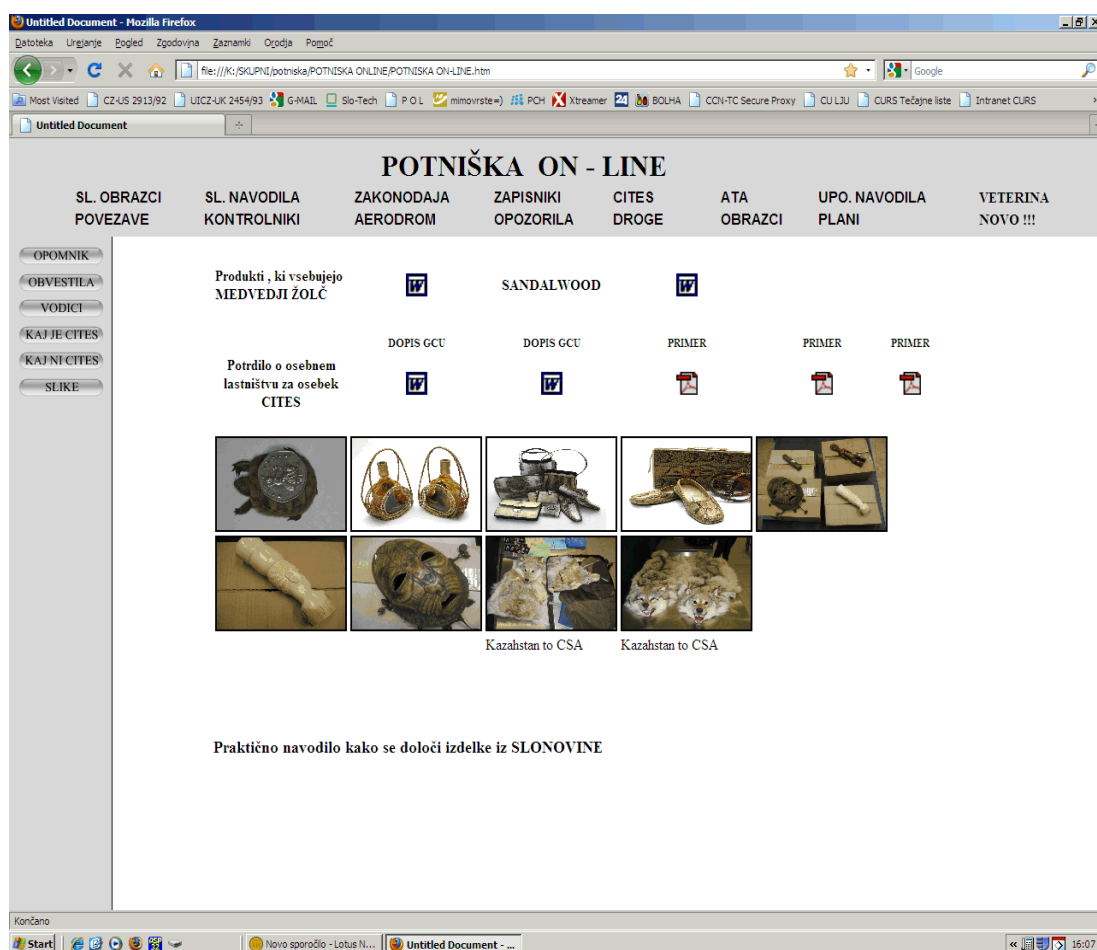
Untitled Document - Mozilla Firefox

Datoteka Urejanje Pogled Zgodovina Zaznamki Orodja Pomoč

file:///K:/SKUPNI/potniska/POTNISKA ONLINE/POTNISKA ON-LINE.htm

Google

Most Visited CZ-US 2913/92 UICZ-UK 2454/93 G-MAIL Slo-Tech P O L mimovrste=) PCH Xtreamer 24 BOLHA CCN-TC Secure Proxy CU LJU CURS Tečajne liste Intranet CURS

Untitled Document

POTNIŠKA ON - LINE

SL. OBRAZCI SL. NAVODILA ZAKONODAJA ZAPISNIKI CITES ATA UPO. NAVODILA VETERINA
POVEZAVE KONTROLNIKI AERODROM OPOZORILA DROGE OBRAZCI PLANI NOVO !!!

OPOMNIK
OBVESTILA
VODICI
KAJ JE CITES
KAJ NI CITES
SLIKE

Produkti , ki vsebujejo MEDVEDJI ŽOLČ

SANDALWOOD

DOPIS GCU DOPIS GCU PRIMER PRIMER PRIMER

Potrdilo o osebnem lastništvu za osebek CITES

Kazahstan to CSA Kazahstan to CSA

Praktično navodilo kako se določi izdelke iz SLONOVINE

Končano

Start Novo sporočilo - Lotus N... Untitled Document - ... 16:07